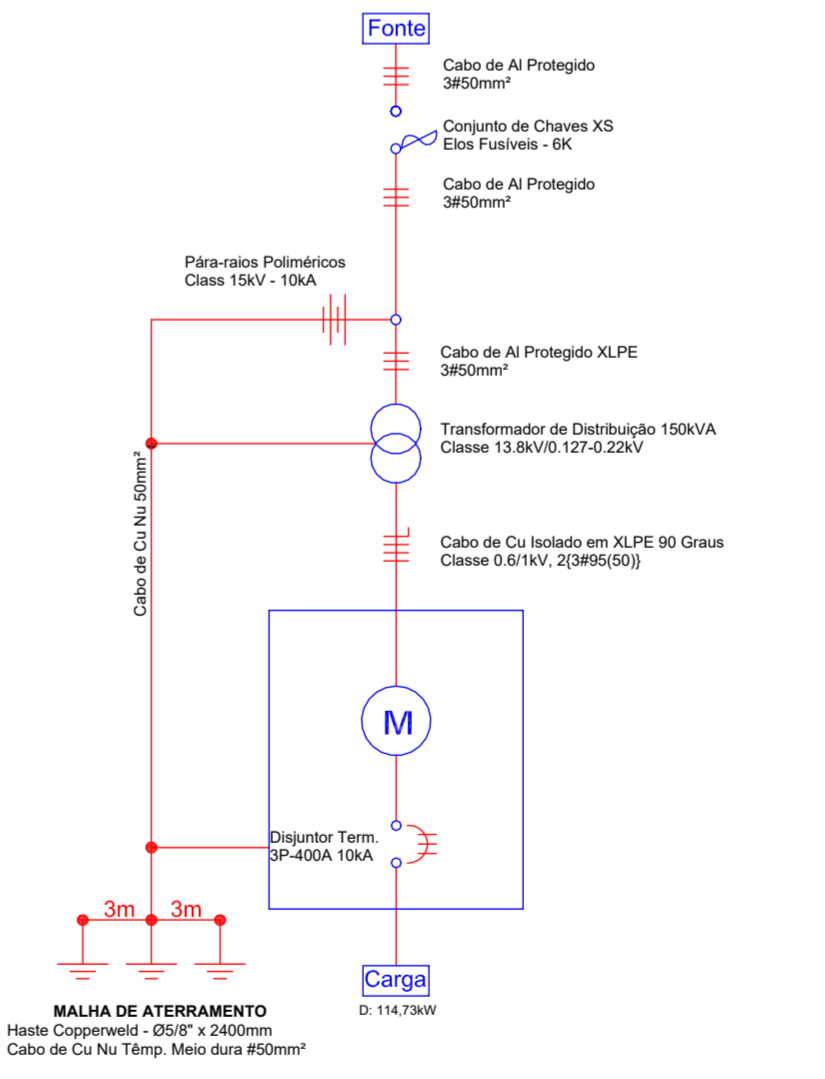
Fonte

Cabo de Al Protegido
3#50mm²

Conjunto de Chaves XS
Elos Fusíveis - 6K

Cabo de Al Protegido
3#50mm²

Pára-raios Poliméricos
Class 15kV - 10kA

Cabo de Al Protegido XLPE
3#50mm²

Transformador de Distribuição 150kVA
Classe 13.8kV/0.127-0.22kV

Cabo de Cu Nu 50mm²

Cabo de Cu Isolado em XLPE 90 Graus
Classe 0.6/1kV, 2{3#95(50)}

M

Disjuntor Term.
3P-400A 10kA

3m 3m

Carga
D: 114,73kW

MALHA DE ATERRAMENTO
Haste Copperweld - Ø5/8" x 2400mm
Cabo de Cu Nu Têmp. Meio dura #50mm²